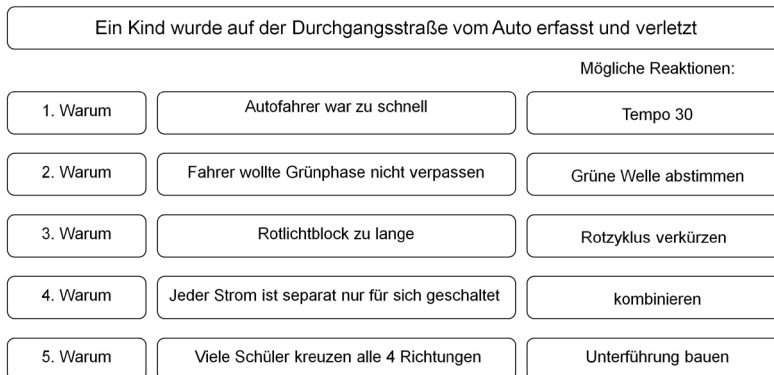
Ein Kind wurde auf der Durchgangsstraße vom Auto erfasst und verletzt

Mögliche Reaktionen:

1. Warum

Autofahrer war zu schnell

Tempo 30

2. Warum

Fahrer wollte Grünphase nicht verpassen

Grüne Welle abstimmen

3. Warum

Rotlichtblock zu lange

Rotzyklus verkürzen

4. Warum

Jeder Strom ist separat nur für sich geschaltet

kombinieren

5. Warum

Viele Schüler kreuzen alle 4 Richtungen

Unterführung bauen